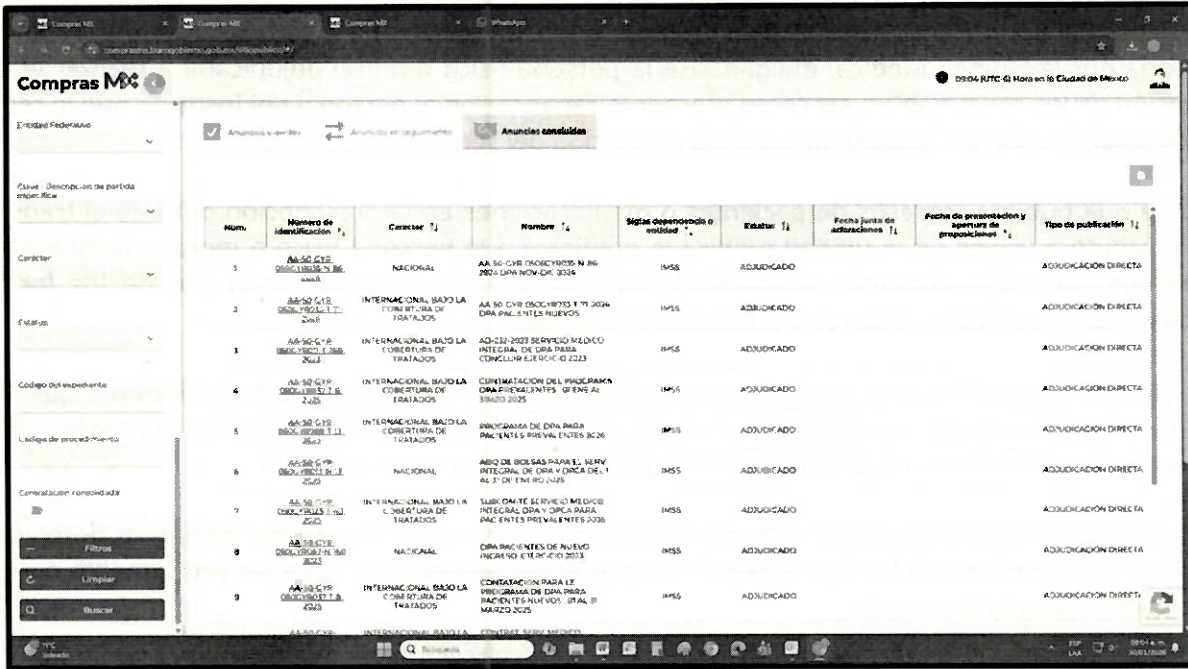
Compras MX
Compras MX
Compras MX
WhatsApp

Compras MX

09:04 (UTC-6) Hora en la Ciudad de México

Entidad Federativa

Clave - Descripción de partida específica

Carácter

Estatus

Código del expediente

Código de procedimiento

Contratación consolidada

Filtros
Limpiar
Buscar

Anuncios vigentes
Anuncios en seguimiento
Anuncios concluidos

| Núm. | Número de identificación | Carácter | Nombre | Siglas dependencia o entidad | Estatus | Fecha junta de aclaraciones | Fecha de presentación y apertura de proposiciones | Tipo de publicación |
|---|---|---|---|---|---|---|---|---|
| 1 | AA-50-GYR-050GYR035-N-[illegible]-2024 | NACIONAL | AA-50-GYR-050GYR035-N-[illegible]-2024 DPA NOV-DIC 2024 | IMSS | ADJUDICADO | | | ADJUDICACIÓN DIRECTA |
| 2 | AA-50-GYR-050GYR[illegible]-T-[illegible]-2024 | INTERNACIONAL BAJO LA COBERTURA DE TRATADOS | AA-50-GYR-050GYR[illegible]-T-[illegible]-2024 DPA PACIENTES NUEVOS | IMSS | ADJUDICADO | | | ADJUDICACIÓN DIRECTA |
| 3 | AA-50-GYR-050GYR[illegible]-2023 | INTERNACIONAL BAJO LA COBERTURA DE TRATADOS | AD-232-2023 SERVICIO MEDICO INTEGRAL DE DPA PARA CONCLUIR EJERCICIO 2023 | IMSS | ADJUDICADO | | | ADJUDICACIÓN DIRECTA |
| 4 | AA-50-GYR-050GYR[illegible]-T-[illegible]-2025 | INTERNACIONAL BAJO LA COBERTURA DE TRATADOS | CONTRATACIÓN DEL PROGRAMA DPA PREVALENTES ENERO AL MARZO 2025 | IMSS | ADJUDICADO | | | ADJUDICACIÓN DIRECTA |
| 5 | AA-50-GYR-050GYR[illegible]-T-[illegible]-2026 | INTERNACIONAL BAJO LA COBERTURA DE TRATADOS | PROGRAMA DE DPA PARA PACIENTES PREVALENTES 2026 | IMSS | ADJUDICADO | | | ADJUDICACIÓN DIRECTA |
| 6 | AA-50-GYR-050GYR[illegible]-N-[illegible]-2025 | NACIONAL | ABQ DE BOLSAS PARA EL SERV INTEGRAL DE DPA Y DPCA DEL 1 AL 31 DE ENERO 2025 | IMSS | ADJUDICADO | | | ADJUDICACIÓN DIRECTA |
| 7 | AA-50-GYR-050GYR025-T-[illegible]-2025 | INTERNACIONAL BAJO LA COBERTURA DE TRATADOS | SUBCONTR SERVICIO MEDICO INTEGRAL DPA Y DPCA PARA PACIENTES PREVALENTES 2026 | IMSS | ADJUDICADO | | | ADJUDICACIÓN DIRECTA |
| 8 | AA-50-GYR-050GYR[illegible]-N-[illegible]-2023 | NACIONAL | DPA PACIENTES DE NUEVO INGRESO EJERCICIO 2023 | IMSS | ADJUDICADO | | | ADJUDICACIÓN DIRECTA |
| 9 | AA-50-GYR-050GYR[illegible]-T-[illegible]-2025 | INTERNACIONAL BAJO LA COBERTURA DE TRATADOS | CONTATACIÓN PARA LE PROGRAMA DE DPA PARA PACIENTES NUEVOS DEAL 31 MARZO 2025 | IMSS | ADJUDICADO | | | ADJUDICACIÓN DIRECTA |
| | AA-50-GYR- | INTERNACIONAL BAJO LA | CONTRAT SERV MEDICO | | | | | |

Búsqueda